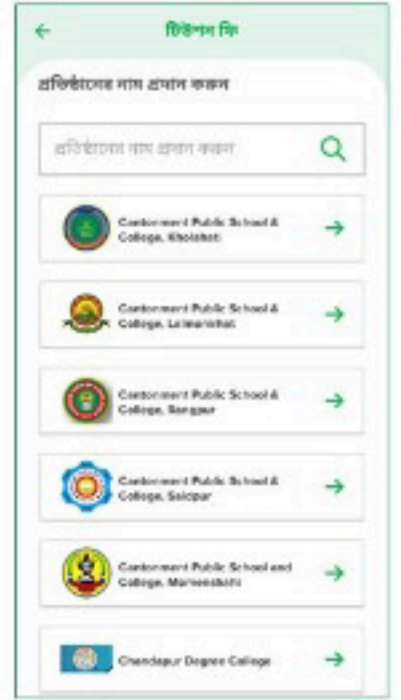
টিউশন ফি

প্রতিষ্ঠানের নাম প্রদান করুন

প্রতিষ্ঠানের নাম প্রদান করুন

Cantonment Public School & College, Kholahati

Cantonment Public School & College, Lalmonirhat

Cantonment Public School & College, Rangpur

Cantonment Public School & College, Saidpur

Cantonment Public School and College, Momenshahi

Chandapur Degree College